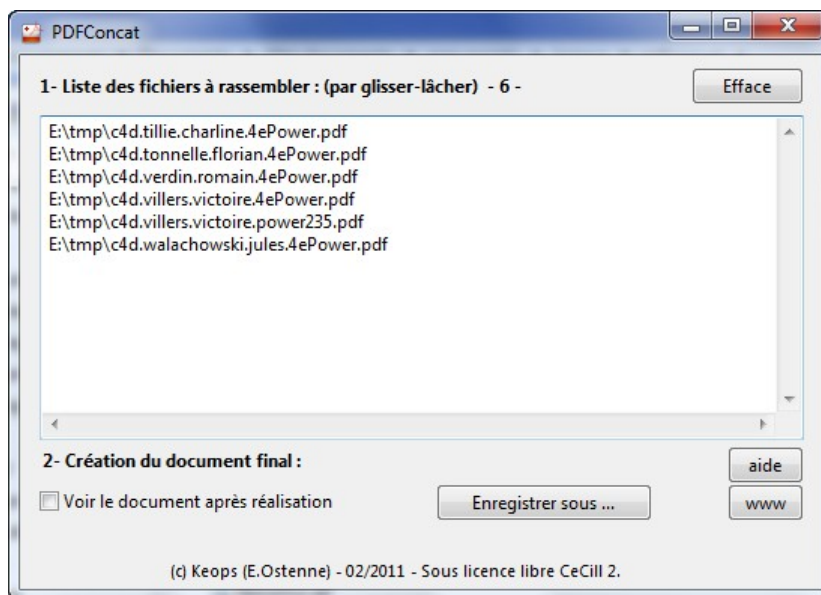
PDFConcat

1- Liste des fichiers à rassembler : (par glisser-lâcher) - 6 -

Efface

E:\tmp\c4d.tillie.charline.4ePower.pdf
E:\tmp\c4d.tonnelle.florian.4ePower.pdf
E:\tmp\c4d.verdin.romain.4ePower.pdf
E:\tmp\c4d.villers.victoire.4ePower.pdf
E:\tmp\c4d.villers.victoire.power235.pdf
E:\tmp\c4d.walachowski.jules.4ePower.pdf

2- Création du document final :

aide

Voir le document après réalisation

Enregistrer sous ...

www

(c) Keops (E.Ostenne) - 02/2011 - Sous licence libre CeCill 2.